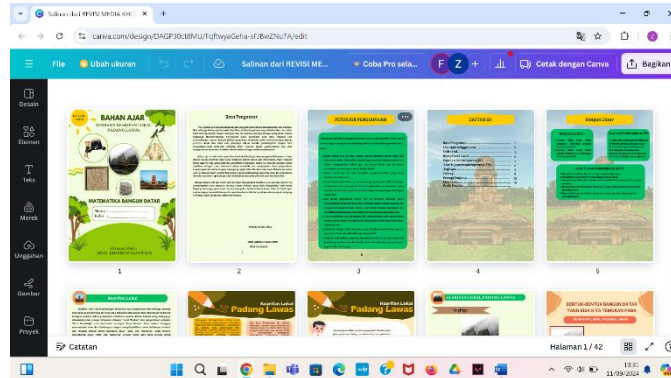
Salinan dari REVISI MEDIA KHC ×  +

canva.com/design/DAGP30ct8MU/Fqftwye Geha-sfJBwZNu7A/edit

File  Ubah ukuran  Salinan dari REVISI ME...  Coba Pro sela...  F Z +  Cetak dengan Canva  Bagikan

Desain
Elemen
Teks
Merek
Unggahan
Gambar
Proyek

BAHAN AJAR
PADANG LAWAS
MATEMATIKA BANGUN DATAR
Nama :
Kelas :

Kata Pengantar

PETUNJUK PENGGUNAAN

DAFTAR ISI

Bangun Datar

1  2  3  4  5

Kearifan Lokal
Padang Lawas
Kearifan Lokal
Padang Lawas
BENTUK-BENTUK BANGUN DATAR YANG BISA KITA TEMUKAN PADA

Catatan
Halaman 1 / 42
11/09/2024